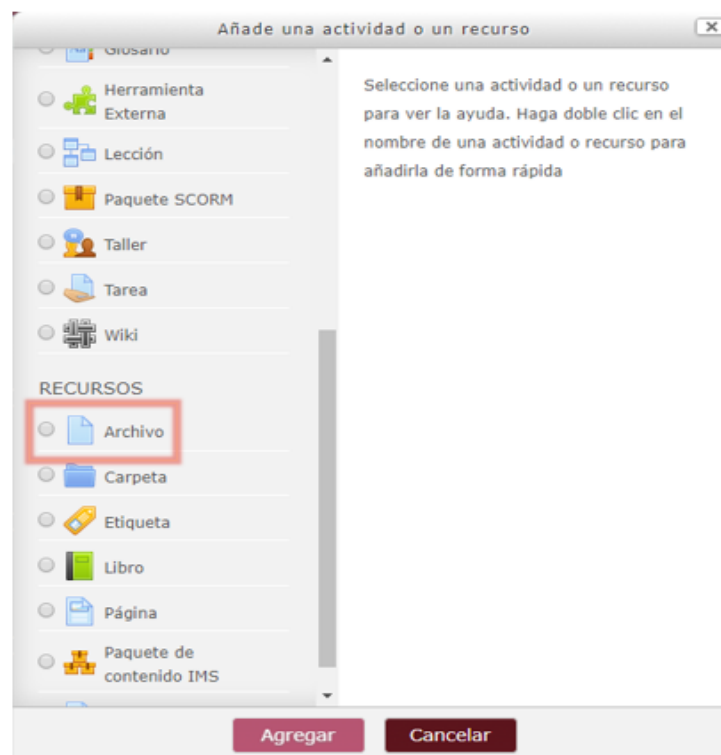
Añade una actividad o un recurso

x

Glosario

Herramienta Externa

Lección

Paquete SCORM

Taller

Tarea

Wiki

RECURSOS

Archivo

Carpeta

Etiqueta

Libro

Página

Paquete de contenido IMS

Seleccione una actividad o un recurso para ver la ayuda. Haga doble clic en el nombre de una actividad o recurso para añadirla de forma rápida

Agregar

Cancelar